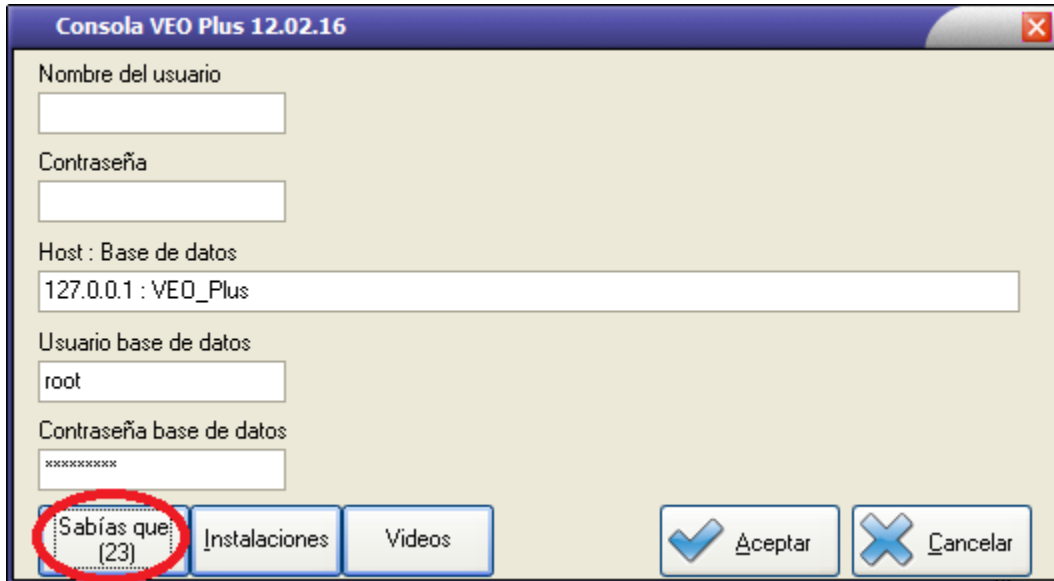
Consola VEO Plus 12.02.16

Nombre del usuario

Contraseña

Host : Base de datos

127.0.0.1 : VEO_Plus

Usuario base de datos

root

Contraseña base de datos

*********

Sabías que (23)

Instalaciones

Videos

Aceptar

Cancelar